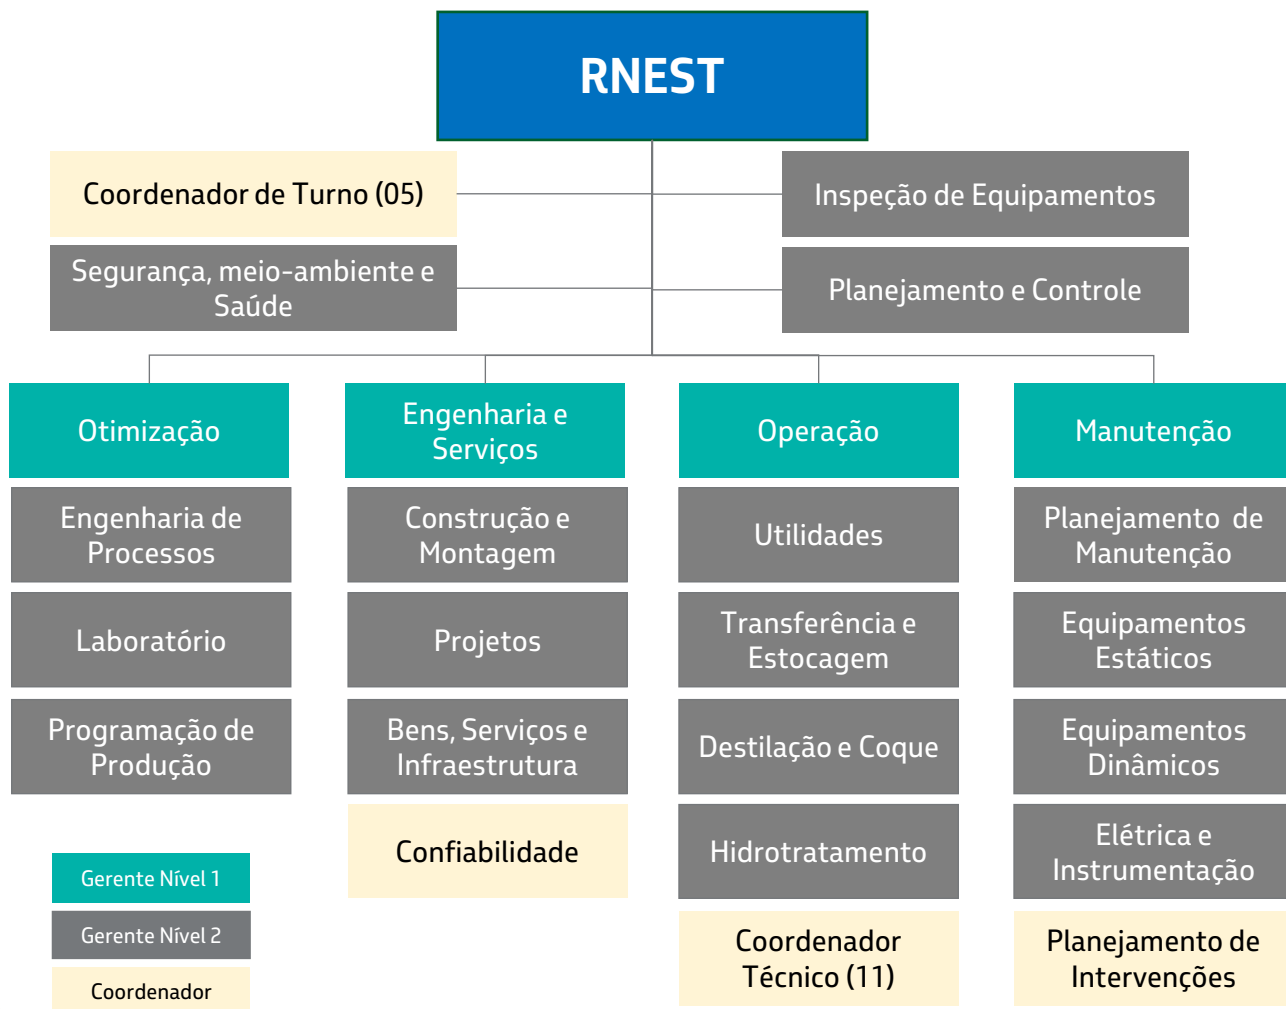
RNEST

Coordenador de Turno (05)

Segurança, meio-ambiente e Saúde

Inspeção de Equipamentos

Planejamento e Controle

Otimização

Engenharia de Processos

Laboratório

Programação de Produção

Engenharia e Serviços

Construção e Montagem

Projetos

Bens, Serviços e Infraestrutura

Confiabilidade

Operação

Utilidades

Transferência e Estocagem

Destilação e Coque

Hidrotratamento

Coordenador Técnico (11)

Manutenção

Planejamento de Manutenção

Equipamentos Estáticos

Equipamentos Dinâmicos

Elétrica e Instrumentação

Planejamento de Intervenções

Gerente Nível 1

Gerente Nível 2

Coordenador